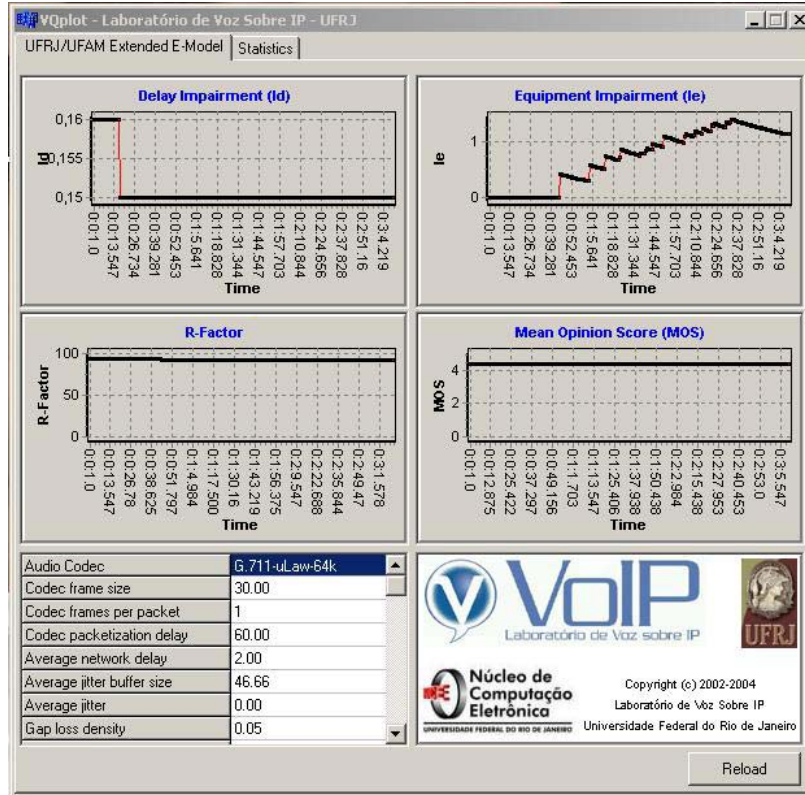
VQplot - Laboratório de Voz Sobre IP - UFRJ

UFRJ/UFAM Extended E-Model | Statistics

Delay Impairment (Id)

Id

0,16
0,155
0,15

0:0:1.0
0:0:13.547
0:0:26.734
0:0:39.281
0:0:52.453
0:1:5.641
0:1:18.828
0:1:31.344
0:1:44.547
0:1:57.703
0:2:10.844
0:2:24.656
0:2:37.828
0:2:51.16
0:3:4.219

Time

Equipment Impairment (Ie)

Ie

1
0

0:0:1.0
0:0:13.547
0:0:26.734
0:0:39.281
0:0:52.453
0:1:5.641
0:1:18.828
0:1:31.344
0:1:44.547
0:1:57.703
0:2:10.844
0:2:24.656
0:2:37.828
0:2:51.16
0:3:4.219

Time

R-Factor

R-Factor

100
50
0

0:0:1.0
0:0:13.547
0:0:26.78
0:0:38.625
0:0:51.797
0:1:4.984
0:1:17.500
0:1:30.16
0:1:43.219
0:1:56.375
0:2:9.547
0:2:22.688
0:2:35.844
0:2:49.47
0:3:1.578

Time

Mean Opinion Score (MOS)

MOS

4
2
0

0:0:1.0
0:0:12.875
0:0:25.422
0:0:37.297
0:0:49.156
0:1:1.703
0:1:13.547
0:1:25.406
0:1:37.938
0:1:50.438
0:2:2.984
0:2:15.438
0:2:27.953
0:2:40.453
0:2:53.0
0:3:5.547

Time

| Audio Codec | G.711-uLaw-64k |
|---|---|
| Codec frame size | 30.00 |
| Codec frames per packet | 1 |
| Codec packetization delay | 60.00 |
| Average network delay | 2.00 |
| Average jitter buffer size | 46.66 |
| Average jitter | 0.00 |
| Gap loss density | 0.05 |

VoIP
Laboratório de Voz sobre IP

UFRJ

Núcleo de Computação Eletrônica
UNIVERSIDADE FEDERAL DO RIO DE JANEIRO

Copyright (c) 2002-2004
Laboratório de Voz Sobre IP
Universidade Federal do Rio de Janeiro

Reload